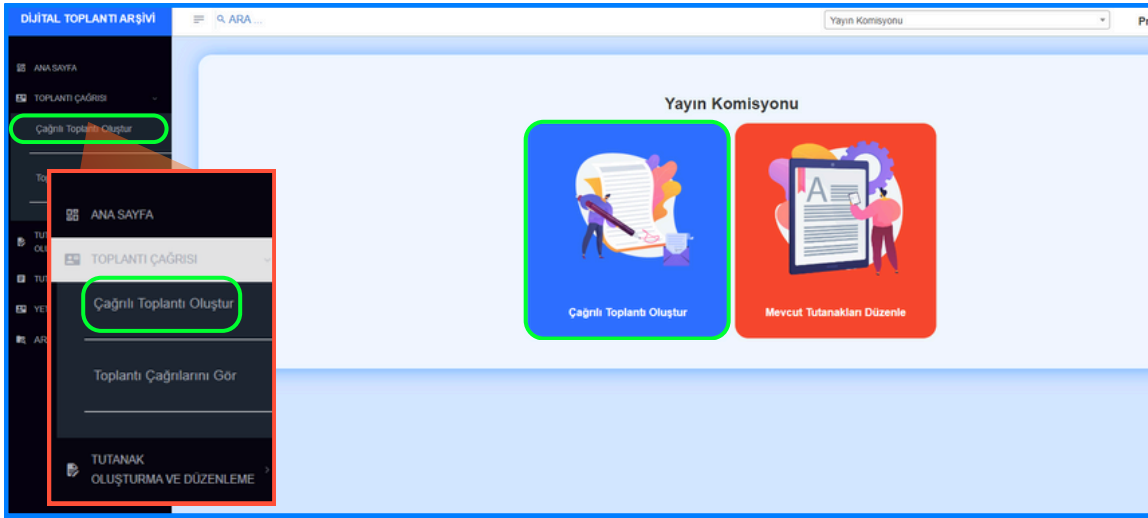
DİJİTAL TOPLANTI ARŞİVİ

ARA ...

Yayın Komisyonu

Pr

ANA SAYFA

TOPLANTI ÇAĞRISI

Çağrılı Toplantı Oluştur

To

TU OL

TU

YE

AR

ANA SAYFA

TOPLANTI ÇAĞRISI

Çağrılı Toplantı Oluştur

Toplantı Çağrılarını Gör

TUTANAK OLUŞTURMA VE DÜZENLEME

Yayın Komisyonu

Çağrılı Toplantı Oluştur

Mevcut Tutanakları Düzenle